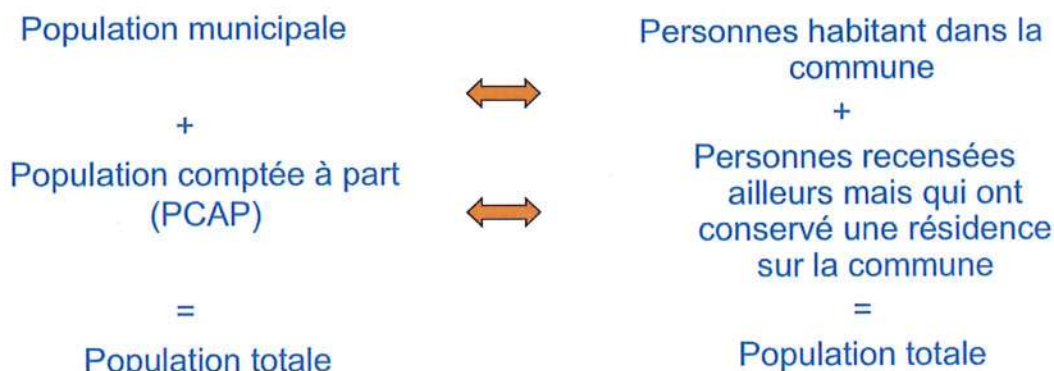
Population municipale

+

Population comptée à part (PCAP)

=

Population totale

Personnes habitant dans la commune

+

Personnes recensées ailleurs mais qui ont conservé une résidence sur la commune

=

Population totale